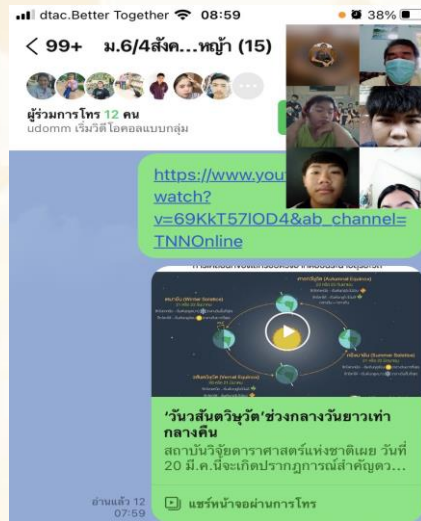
dtac.Better Together 08:59 38%

< 99+ ม.6/4สังค...หญ้า (15)

ผู้ร่วมการโทร 12 คน
udomm เริ่มวิดีโอคอลแบบกลุ่ม

https://www.you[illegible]watch?v=69KkT57lOD4&ab_channel=TNNOnline

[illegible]

'วันวสันตวิษุวัต'ช่วงกลางวันยาวเท่ากลางคืน
สถาบันวิจัยดาราศาสตร์แห่งชาติเผย วันที่ 20 มี.ค.นี้จะเกิดปรากฏการณ์สำคัญตว...

อ่านแล้ว 12
07:59

แชร์หน้าจอผ่านการโทร